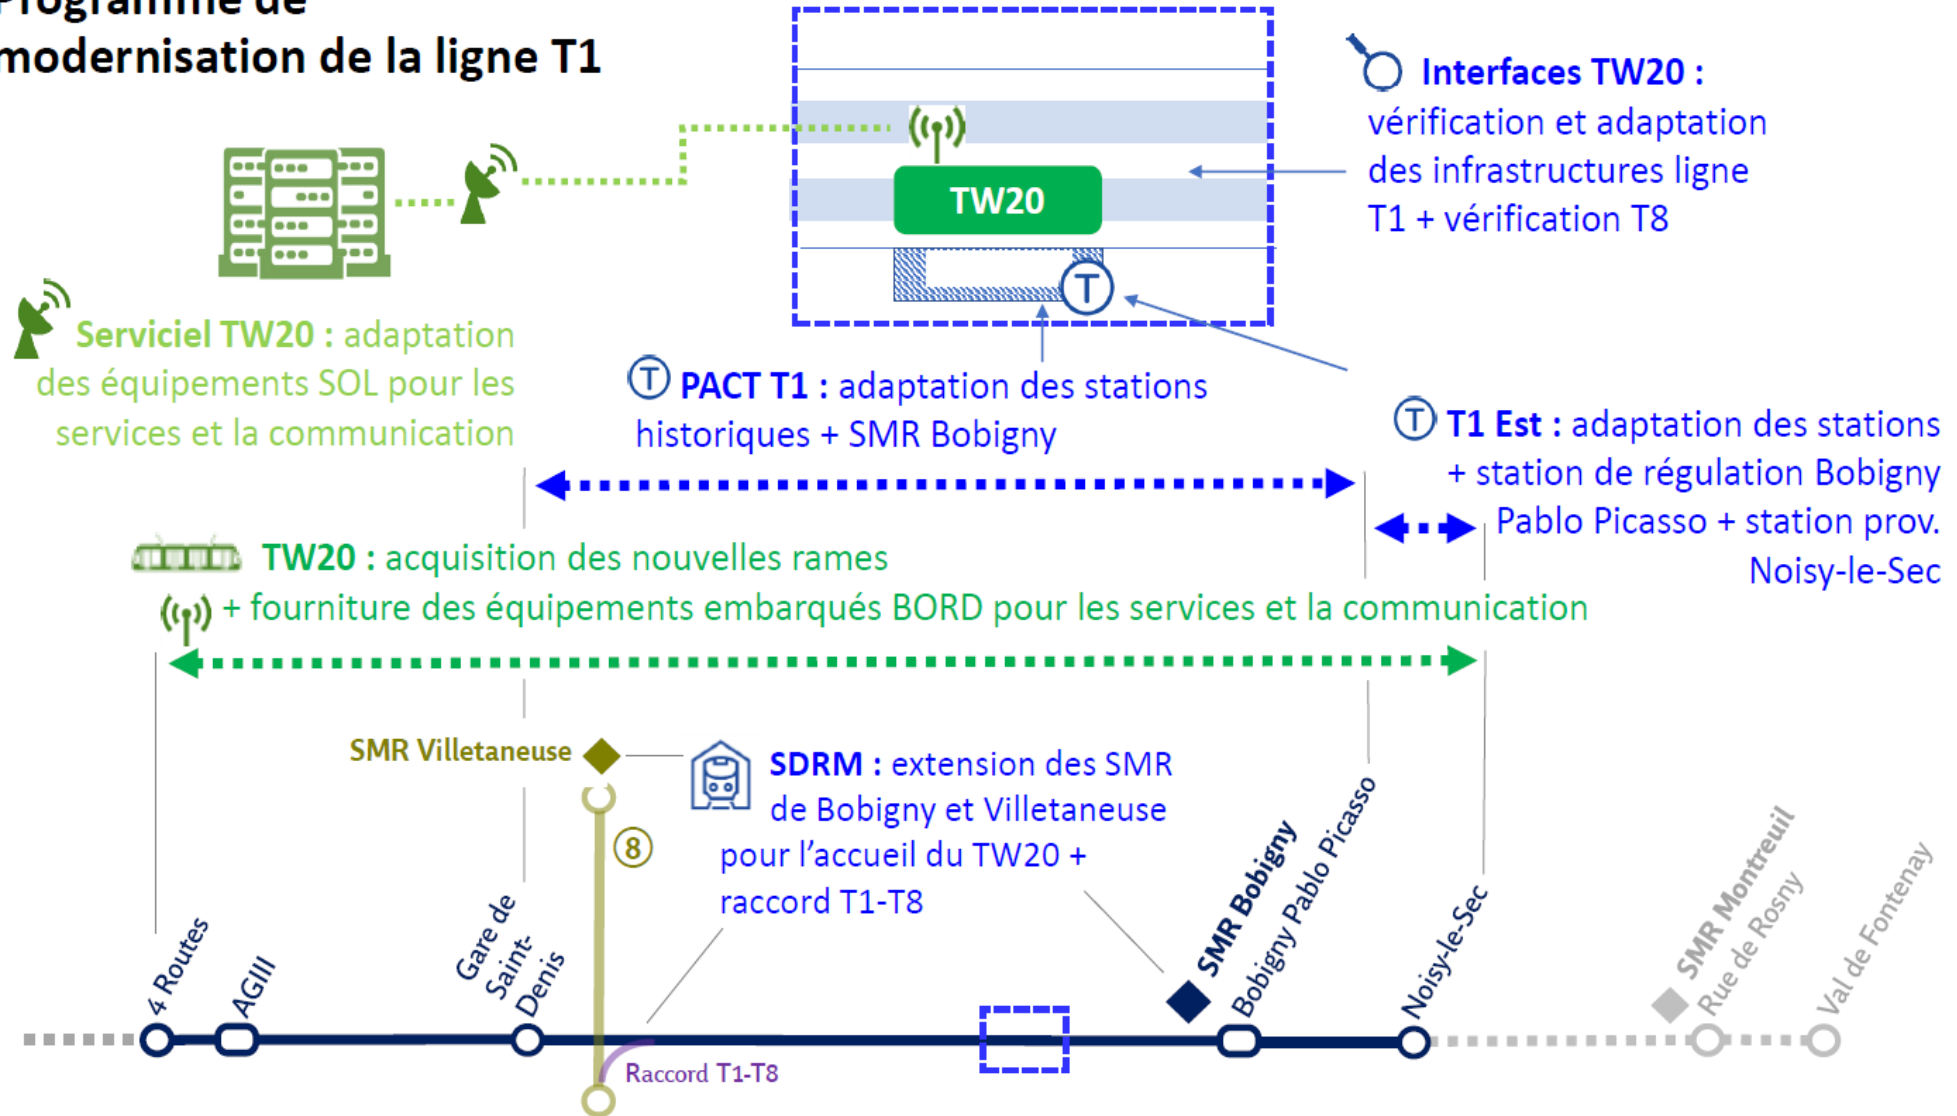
Programme de modernisation de la ligne T1

TW20

Interfaces TW20 : vérification et adaptation des infrastructures ligne T1 + vérification T8

T

Serviciel TW20 : adaptation des équipements SOL pour les services et la communication

PACT T1 : adaptation des stations historiques + SMR Bobigny

T1 Est : adaptation des stations + station de régulation Bobigny Pablo Picasso + station prov. Noisy-le-Sec

TW20 : acquisition des nouvelles rames + fourniture des équipements embarqués BORD pour les services et la communication

SMR Villetaneuse

SDRM : extension des SMR de Bobigny et Villetaneuse pour l'accueil du TW20 + raccord T1-T8

8

4 Routes
AGIII
Gare de Saint-Denis
SMR Bobigny
Bobigny Pablo Picasso
Noisy-le-Sec
SMR Montreuil
Rue de Rosny
Val de Fontenay

Raccord T1-T8